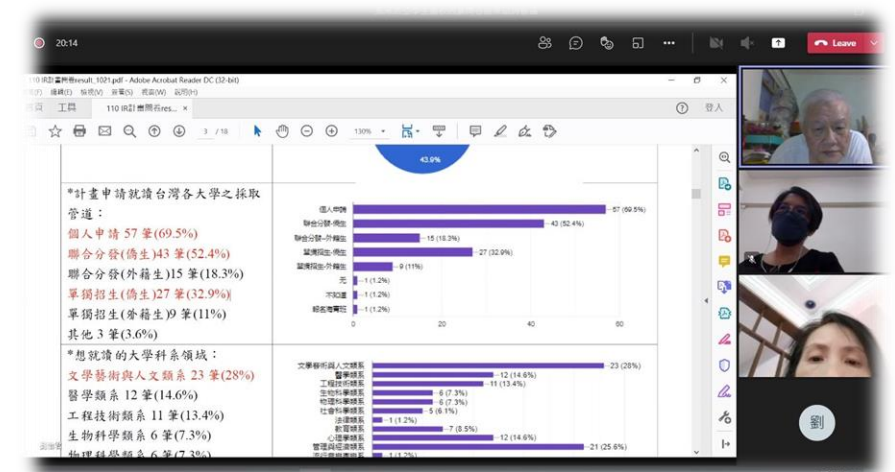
20:14

Leave

110 IR計畫問卷result_1021.pdf - Adobe Acrobat Reader DC (32-bit)

工具

110 IR計畫問卷res... ×

登入

3 / 18

130%

43.9%

*計畫申請就讀台灣各大學之採取管道：
個人申請 57 筆(69.5%)
聯合分發(僑生)43 筆(52.4%)
聯合分發(外籍生)15 筆(18.3%)
單獨招生(僑生)27 筆(32.9%)
單獨招生(外籍生)9 筆(11%)
其他 3 筆(3.6%)

個人申請 57 (69.5%)
聯合分發-僑生 43 (52.4%)
聯合分發-外籍生 15 (18.3%)
單獨招生-僑生 27 (32.9%)
單獨招生-外籍生 9 (11%)
无 1 (1.2%)
不知道 1 (1.2%)
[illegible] 1 (1.2%)

0 20 40 60

*想就讀的大學科系領域：
文學藝術與人文類系 23 筆(28%)
醫學類系 12 筆(14.6%)
工程技術類系 11 筆(13.4%)
生物科學類系 6 筆(7.3%)
物理科學類系 6 筆(7.3%)

文學藝術與人文類系 23 (28%)
醫學類系 12 (14.6%)
工程技術類系 11 (13.4%)
生物科學類系 6 (7.3%)
物理科學類系 6 (7.3%)
社會科學類系 5 (6.1%)
法律類系 1 (1.2%)
教育類系 7 (8.5%)
心理學類系 12 (14.6%)
管理與經濟類系 21 (25.6%)
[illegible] 1 (1.2%)

劉